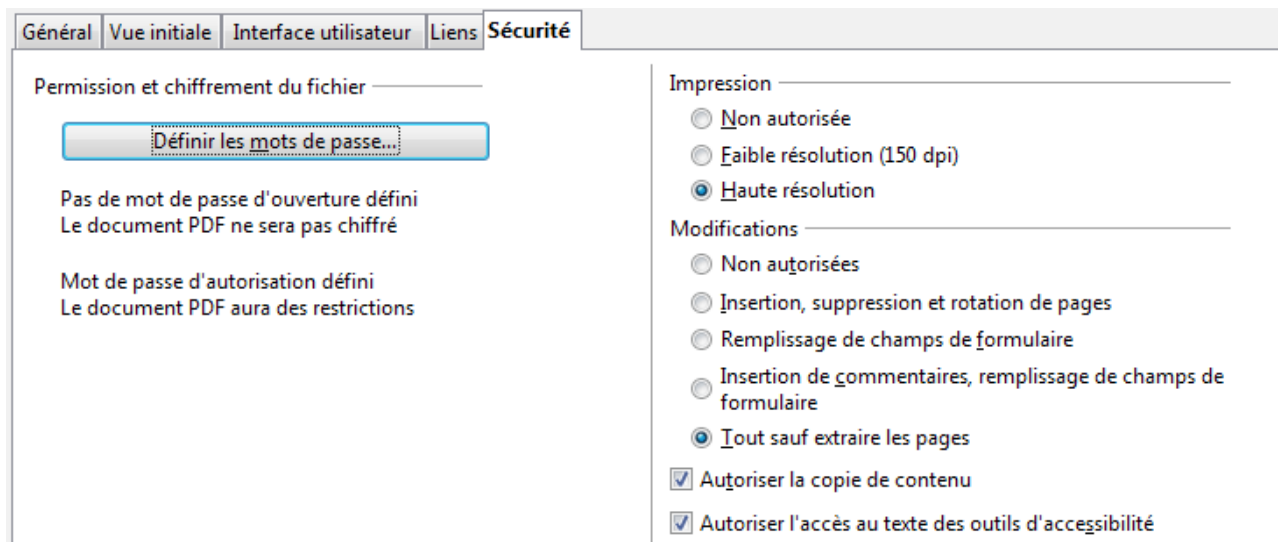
Général | Vue initiale | Interface utilisateur | Liens | Sécurité

Permission et chiffrement du fichier

Définir les mots de passe...

Pas de mot de passe d'ouverture défini
Le document PDF ne sera pas chiffré

Mot de passe d'autorisation défini
Le document PDF aura des restrictions

Impression

Non autorisée

Faible résolution (150 dpi)

Haute résolution

Modifications

Non autorisées

Insertion, suppression et rotation de pages

Remplissage de champs de formulaire

Insertion de commentaires, remplissage de champs de formulaire

Tout sauf extraire les pages

Autoriser la copie de contenu

Autoriser l'accès au texte des outils d'accessibilité